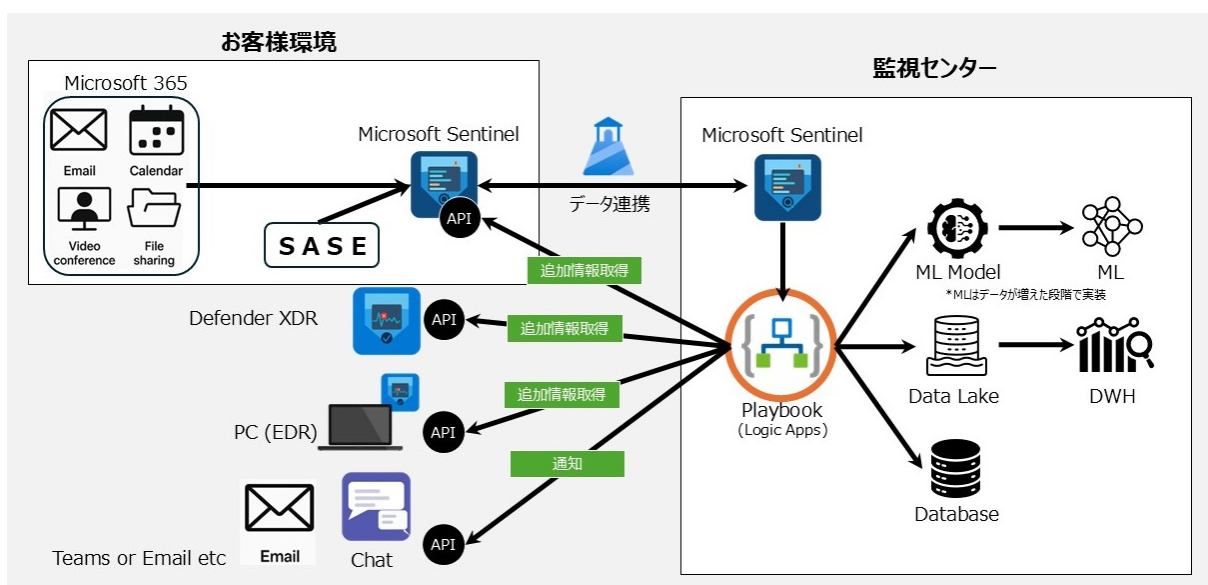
お客様環境

Microsoft 365

Email

Calendar

Video conference

File sharing

SASE

Microsoft Sentinel

API

データ連携

監視センター

Microsoft Sentinel

ML Model

ML

*MLはデータが増えた段階で実装

Data Lake

DWH

Database

Playbook
(Logic Apps)

追加情報取得

追加情報取得

追加情報取得

通知

Defender XDR

API

PC (EDR)

API

Email

Chat

Teams or Email etc

API